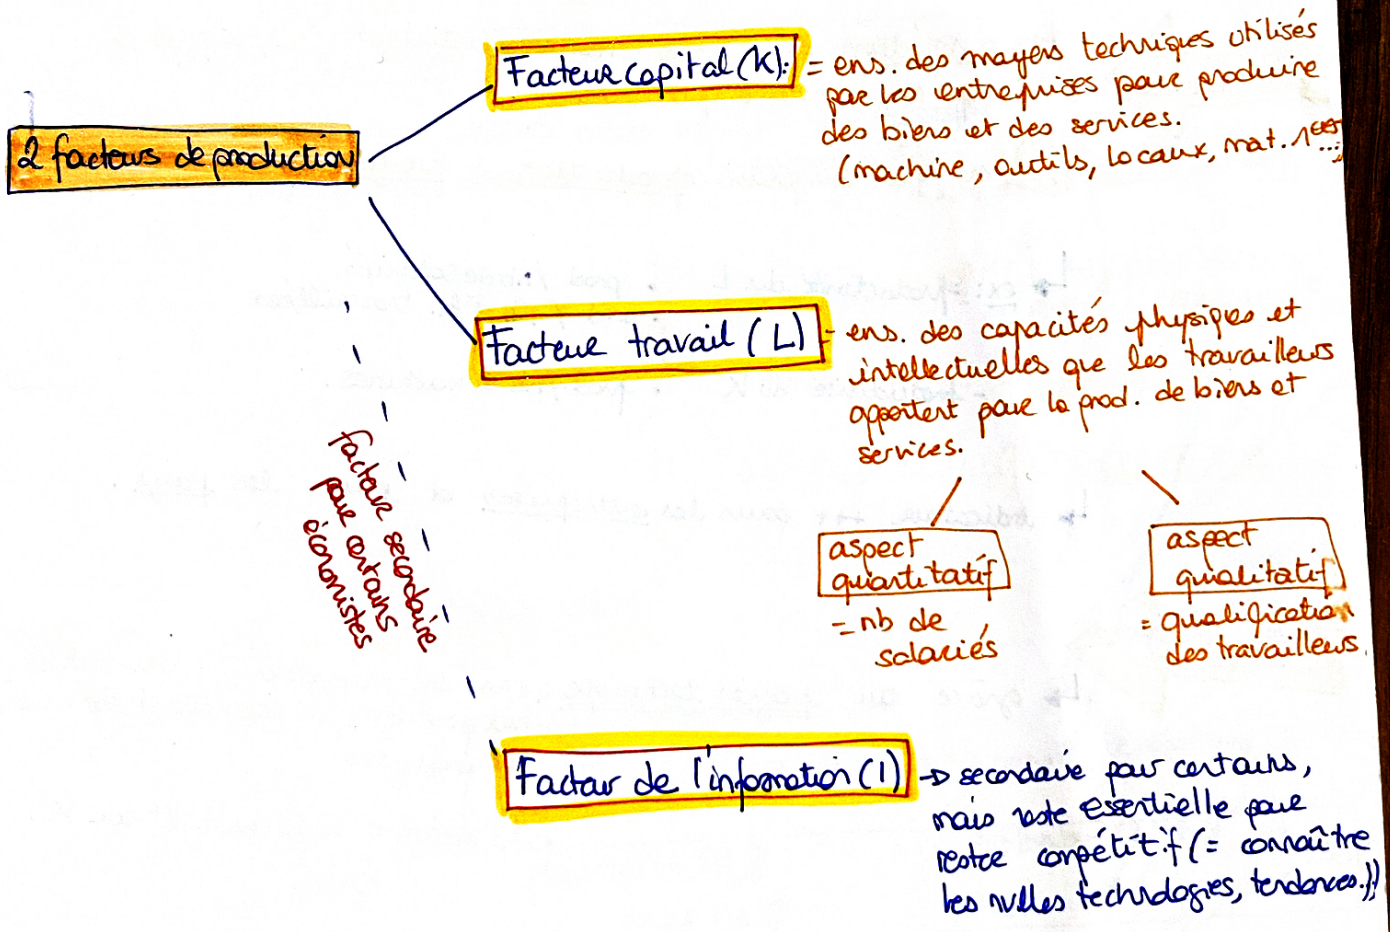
2 facteurs de production

Facteur capital (K): = ens. des moyens techniques utilisés par les entreprises pour produire des biens et des services. (machine, outils, locaux, mat. 1ères...)

Facteur travail (L) = ens. des capacités physiques et intellectuelles que les travailleurs apportent pour la prod. de biens et services.

aspect quantitatif = nb de salariés

aspect qualitatif = qualification des travailleurs

facteur secondaire pour certains économistes

Facteur de l'information (I) → secondaire pour certains, mais reste essentielle pour rester compétitif (= connaître les nvelles technologies, tendances...!)